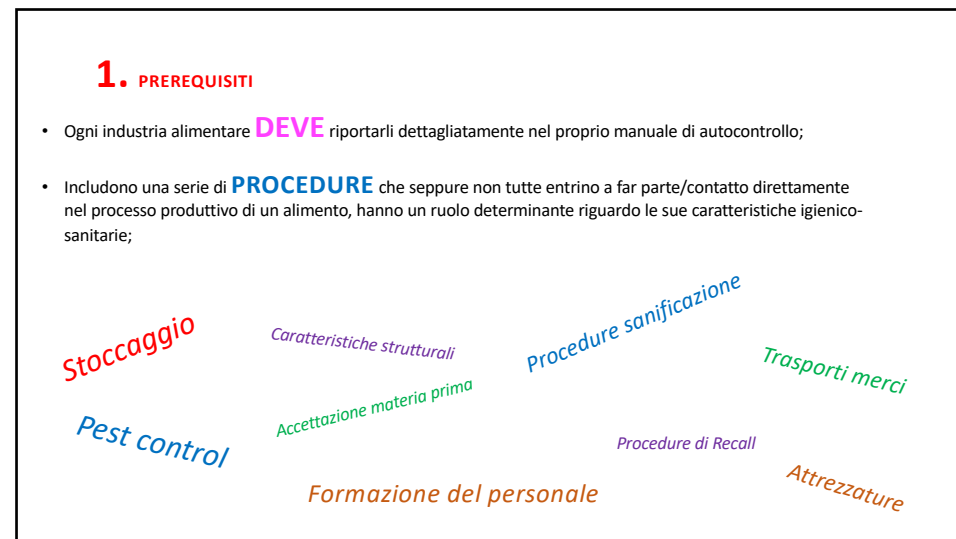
1. PREREQUISITI

• Ogni industria alimentare DEVE riportarli dettagliatamente nel proprio manuale di autocontrollo;

• Includono una serie di PROCEDURE che seppure non tutte entrino a far parte/contatto direttamente nel processo produttivo di un alimento, hanno un ruolo determinante riguardo le sue caratteristiche igienico-sanitarie;

Stoccaggio

Caratteristiche strutturali

Procedure sanificazione

Trasporti merci

Accettazione materia prima

Pest control

Procedure di Recall

Attrezzature

Formazione del personale